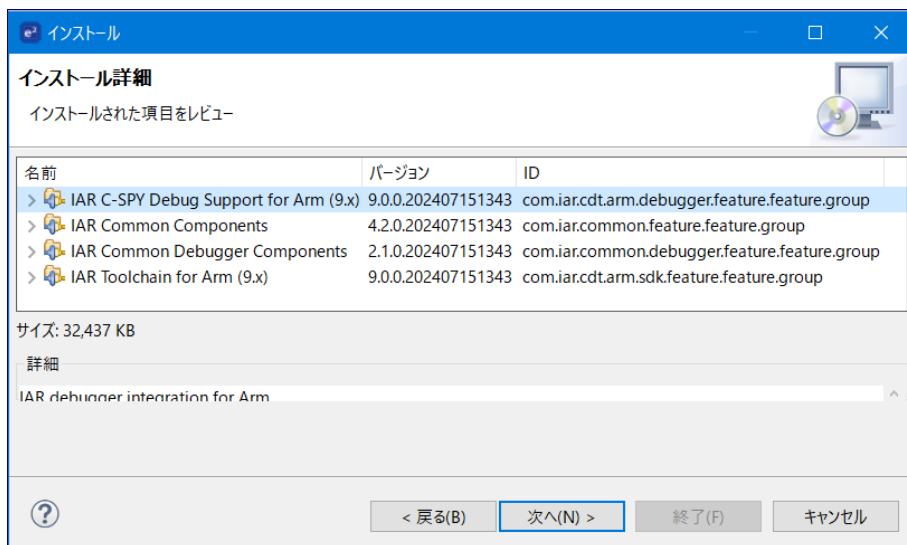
インストール

インストール詳細

インストールされた項目をレビュー

| 名前 | バージョン | ID |
|---|---|---|
| IAR C-SPY Debug Support for Arm (9.x) | 9.0.0.202407151343 | com.iar.cdt.arm.debugger.feature.feature.group |
| IAR Common Components | 4.2.0.202407151343 | com.iar.common.feature.feature.group |
| IAR Common Debugger Components | 2.1.0.202407151343 | com.iar.common.debugger.feature.feature.group |
| IAR Toolchain for Arm (9.x) | 9.0.0.202407151343 | com.iar.cdt.arm.sdk.feature.feature.group |

サイズ: 32,437 KB

詳細

IAR debugger integration for Arm

< 戻る(B)
次へ(N) >
終了(F)
キャンセル